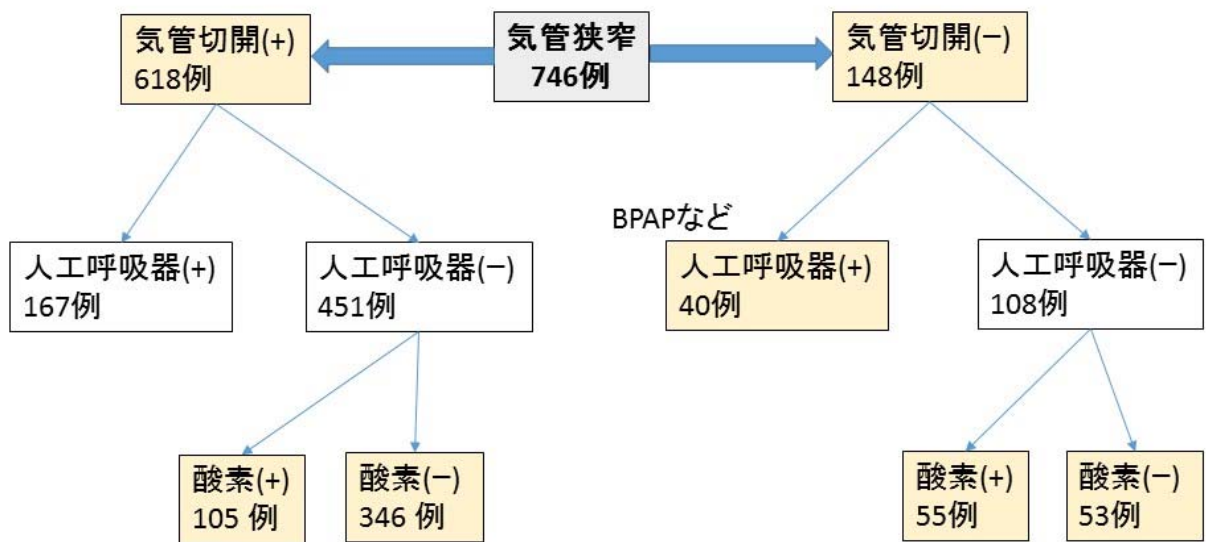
気管切開(+)
618例

気管狭窄
746例

気管切開(−)
148例

人工呼吸器(+)
167例

人工呼吸器(−)
451例

BPAPなど

人工呼吸器(+)
40例

人工呼吸器(−)
108例

酸素(+)
105 例

酸素(−)
346 例

酸素(+)
55例

酸素(−)
53例